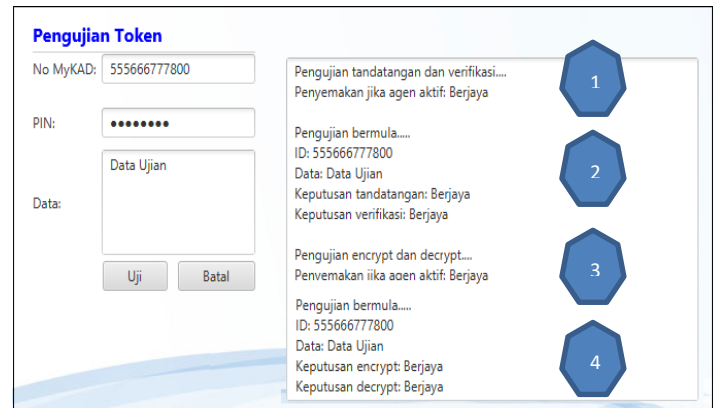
Pengujian Token

No MyKAD: 555666777800

PIN: ••••••••

Data: Data Ujian

Uji Batal

Pengujian tandatangan dan verifikasi....
Penyemakan jika agen aktif: Berjaya

Pengujian bermula.....
ID: 555666777800
Data: Data Ujian
Keputusan tandatangan: Berjaya
Keputusan verifikasi: Berjaya

Pengujian encrypt dan decrypt....
Penyemakan jika agen aktif: Berjaya

Pengujian bermula.....
ID: 555666777800
Data: Data Ujian
Keputusan encrypt: Berjaya
Keputusan decrypt: Berjaya

1

2

3

4